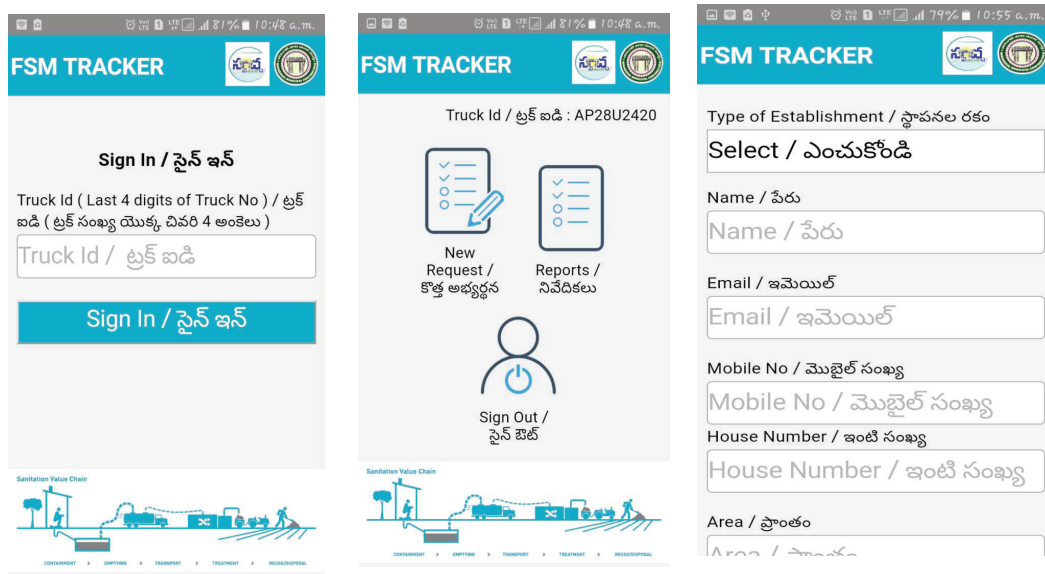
81% 10:48 a.m.

FSM TRACKER

Sign In / సైన్ ఇన్

Truck Id ( Last 4 digits of Truck No ) / ట్రక్ ఐడి ( ట్రక్ సంఖ్య యొక్క చివరి 4 అంకెలు )

Truck Id / ట్రక్ ఐడి

Sign In / సైన్ ఇన్

Sanitation Value Chain

CONTAINMENT > EMPTYING > TRANSPORT > TREATMENT > REUSE/DISPOSAL

81% 10:48 a.m.

FSM TRACKER

Truck Id / ట్రక్ ఐడి : AP28U2420

New Request / కొత్త అభ్యర్థన

Reports / నివేదికలు

Sign Out / సైన్ ఔట్

Sanitation Value Chain

CONTAINMENT > EMPTYING > TRANSPORT > TREATMENT > REUSE/DISPOSAL

79% 10:55 a.m.

FSM TRACKER

Type of Establishment / స్థాపనల రకం

Select / ఎంచుకోండి

Name / పేరు

Name / పేరు

Email / ఇమెయిల్

Email / ఇమెయిల్

Mobile No / మొబైల్ సంఖ్య

Mobile No / మొబైల్ సంఖ్య

House Number / ఇంటి సంఖ్య

House Number / ఇంటి సంఖ్య

Area / ప్రాంతం

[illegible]